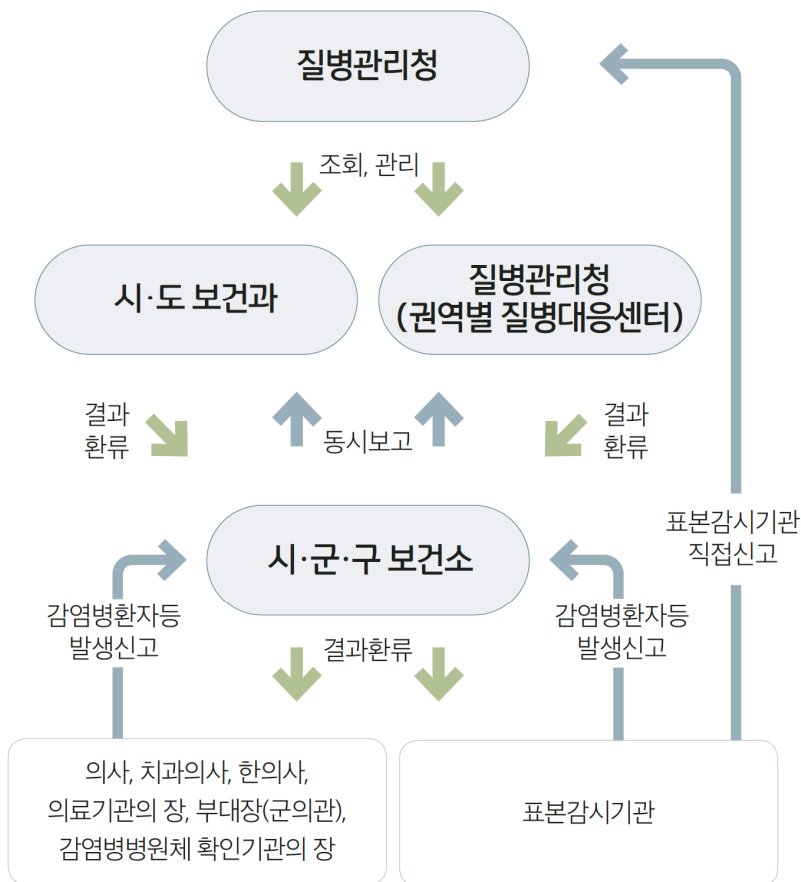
질병관리청

조회, 관리

시·도 보건과

질병관리청
(권역별 질병대응센터)

결과
환류

동시보고

결과
환류

표본감시기관
직접신고

시·군·구 보건소

감염병환자등
발생신고

감염병환자등
발생신고

결과환류

의사, 치과의사, 한의사,
의료기관의 장, 부대장(군의관),
감염병병원체 확인기관의 장

표본감시기관